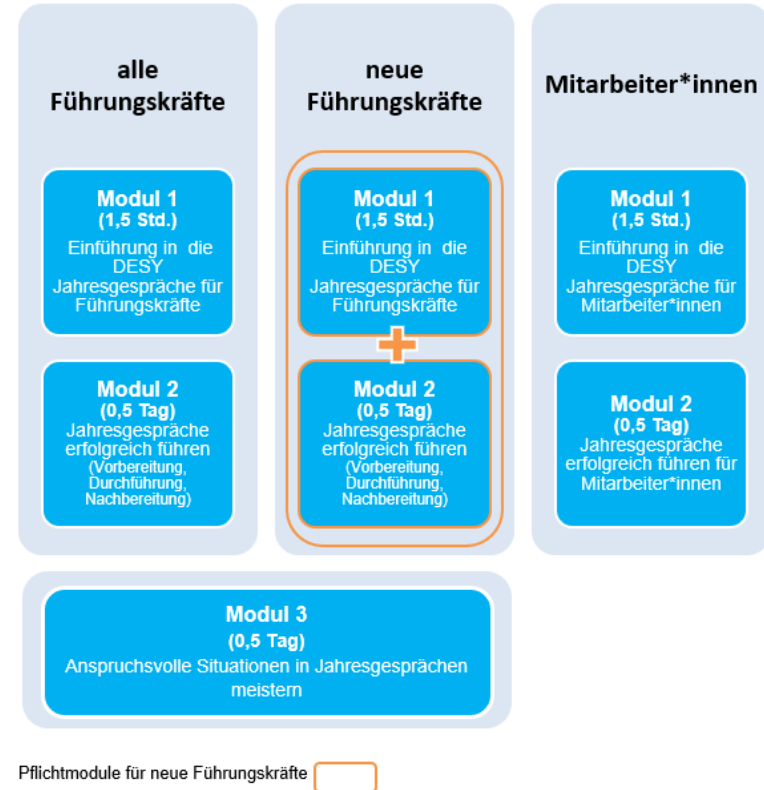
alle Führungskräfte

Modul 1
(1,5 Std.)
Einführung in die DESY Jahresgespräche für Führungskräfte

Modul 2
(0,5 Tag)
Jahresgespräche erfolgreich führen
(Vorbereitung, Durchführung, Nachbereitung)

neue Führungskräfte

Modul 1
(1,5 Std.)
Einführung in die DESY Jahresgespräche für Führungskräfte

+

Modul 2
(0,5 Tag)
Jahresgespräche erfolgreich führen
(Vorbereitung, Durchführung, Nachbereitung)

Mitarbeiter*innen

Modul 1
(1,5 Std.)
Einführung in die DESY Jahresgespräche für Mitarbeiter*innen

Modul 2
(0,5 Tag)
Jahresgespräche erfolgreich führen für Mitarbeiter*innen

Modul 3
(0,5 Tag)
Anspruchsvolle Situationen in Jahresgesprächen meistern

Pflichtmodule für neue Führungskräfte